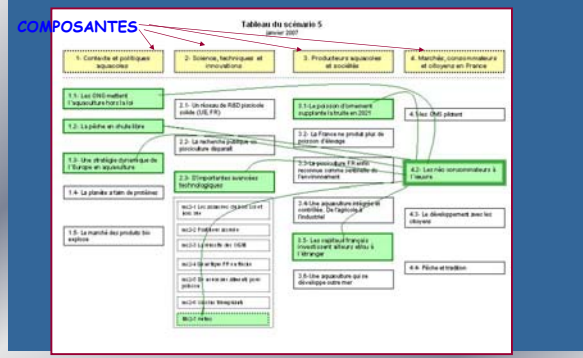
COMPOSANTES

Tableau du scénario 5
janvier 2007

1- Contexte et politiques aquacoles

2- Science, techniques et innovations

3- Producteurs aquacoles et sociétés

4- Marché, consommateurs et citoyens en France

1.1- Les ONG mettent l'aquaculture hors la loi

1.2- La pêche en chute libre

1.3- Une stratégie dynamique de l'Europe en aquaculture

1.4- La planète a faim de protéines

1.5- Le marché des produits bio explose

2.1- Un réseau de R&D piscicole solide (UE,FR)

2.2- La recherche publique en pisciculture disparaît

2.3- D'importantes avancées technologiques

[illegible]

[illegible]

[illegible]

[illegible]

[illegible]

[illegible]

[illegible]

3.1- Le poisson d'ornement supplante la truite en 2021

3.2- La France ne produit plus de poisson d'élevage

3.3- La pisciculture FR enfin reconnue comme garante de l'environnement

3.4- Une aquaculture intégrée et contrôlée: De l'agricole à l'industriel

3.5- Les capitaux français investissent ailleurs et/ou à l'étranger

3.6- Une aquaculture qui ne développe outre mer

4.1- Les ONG plaisent

4.2- Les néo consommateurs à l'œuvre

4.3- Le développement avec les citoyens

4.4- Pêche et tradition